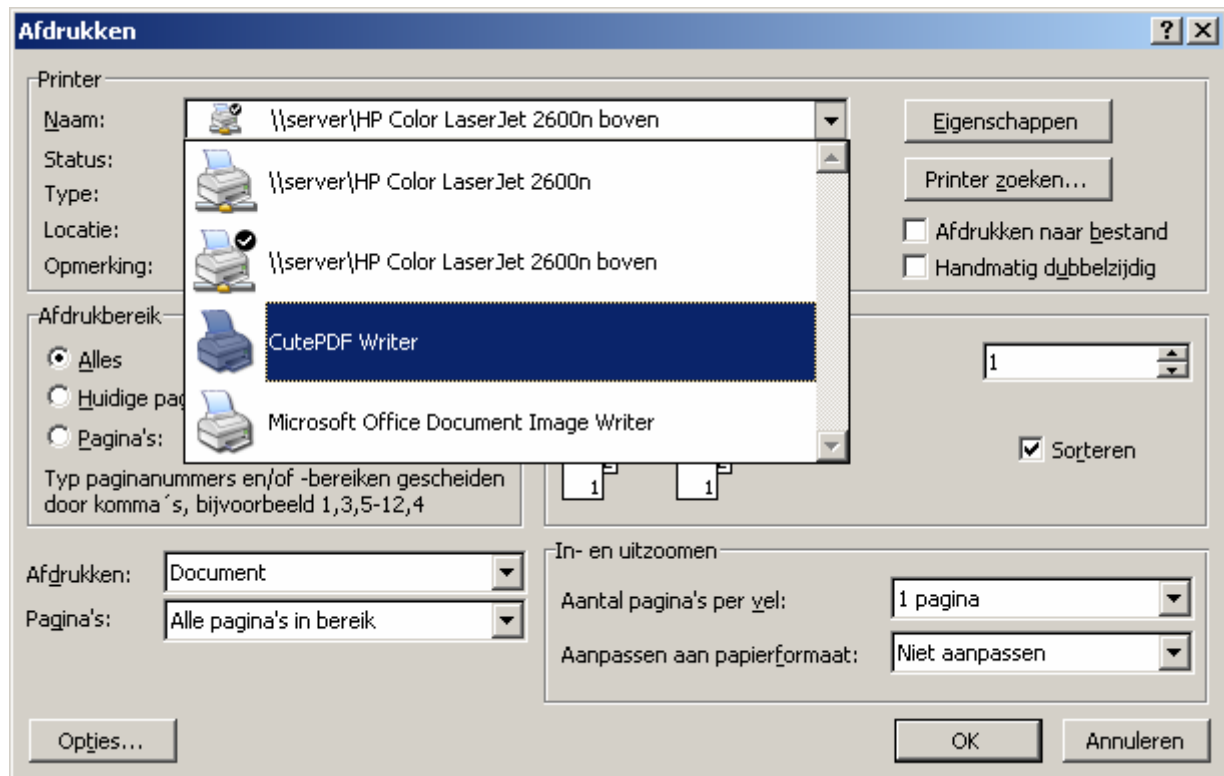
Afdrukken

?

Printer

Naam:

\\server\HP Color LaserJet 2600n boven

Status:

Type:

Locatie:

Opmerking:

\\server\HP Color LaserJet 2600n

\\server\HP Color LaserJet 2600n boven

CutePDF Writer

Microsoft Office Document Image Writer

Eigenschappen

Printer zoeken...

Afdrukken naar bestand

Handmatig dubbelzijdig

Afdrukbereik

Alles

Huidige pag

Pagina's:

Typ paginanummers en/of -bereiken gescheiden door komma´s, bijvoorbeeld 1,3,5-12,4

1

1

1

Sorteren

Afdrukken:

Document

Pagina's:

Alle pagina's in bereik

In- en uitzoomen

Aantal pagina's per vel:

1 pagina

Aanpassen aan papierformaat:

Niet aanpassen

Opties...

OK

Annuleren